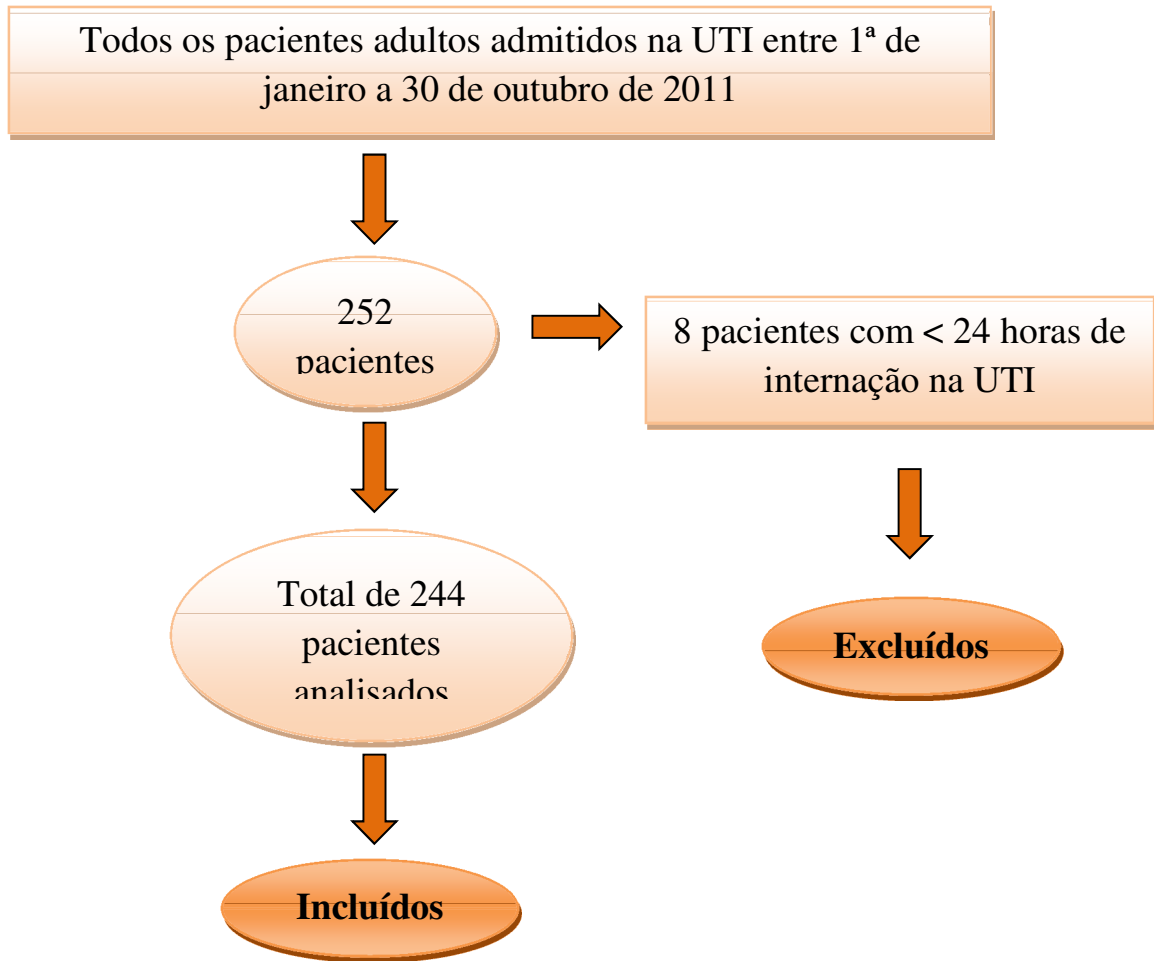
Todos os pacientes adultos admitidos na UTI entre 1ª de janeiro a 30 de outubro de 2011

252 pacientes

8 pacientes com < 24 horas de internação na UTI

Total de 244 pacientes analisados

Excluídos

Incluídos